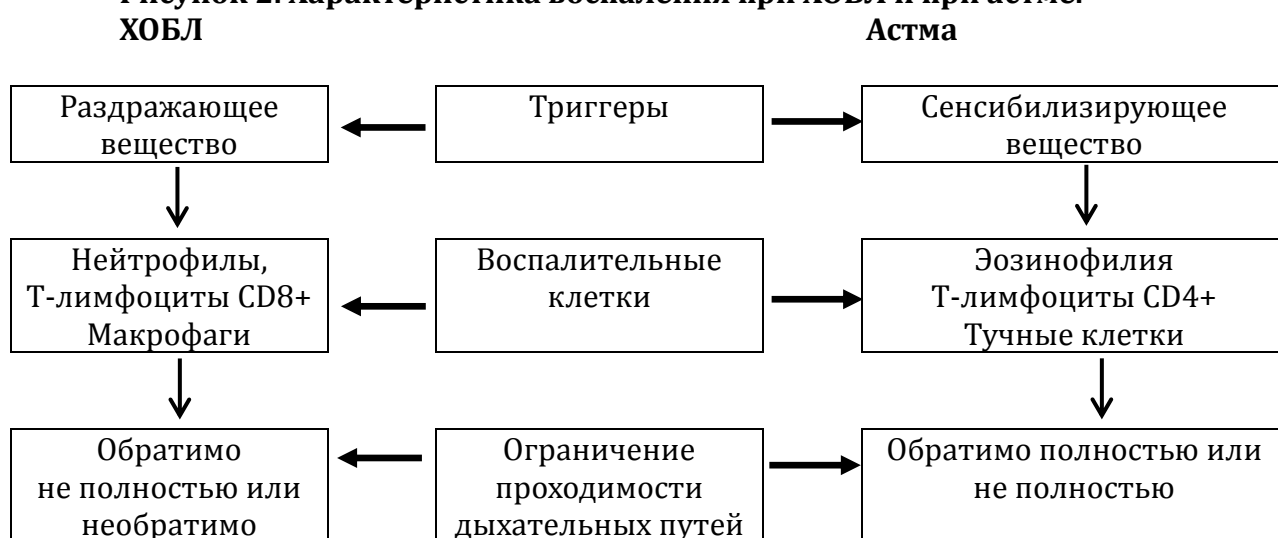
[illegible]

ХОБЛ

Астма

Раздражающее вещество

Триггеры

Сенсибилизирующее вещество

Нейтрофилы, Т-лимфоциты CD8+ Макрофаги

Воспалительные клетки

Эозинофилия Т-лимфоциты CD4+ Тучные клетки

Обратимо не полностью или необратимо

Ограничение проходимости дыхательных путей

Обратимо полностью или не полностью